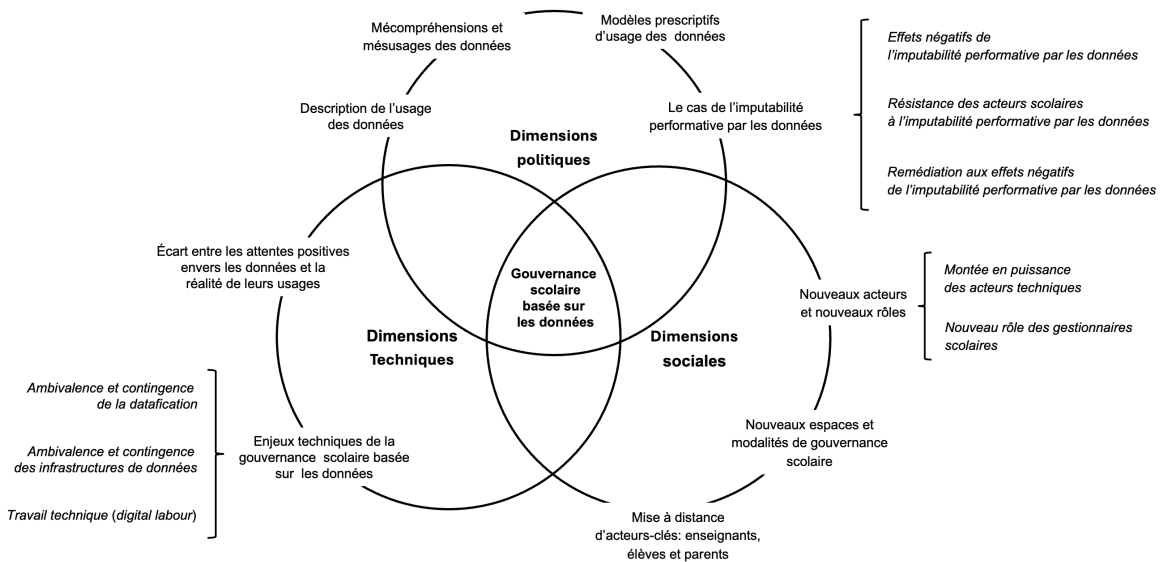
Mécompréhensions et mésusages des données

Modèles prescriptifs d'usage des données

Effets négatifs de l'imputabilité performative par les données

Résistance des acteurs scolaires à l'imputabilité performative par les données

Remédiation aux effets négatifs de l'imputabilité performative par les données

Description de l'usage des données

Dimensions politiques

Le cas de l'imputabilité performative par les données

Écart entre les attentes positives envers les données et la réalité de leurs usages

Gouvernance scolaire basée sur les données

Nouveaux acteurs et nouveaux rôles

Montée en puissance des acteurs techniques

Nouveau rôle des gestionnaires scolaires

Dimensions Techniques

Dimensions sociales

Ambivalence et contingence de la datafication

Ambivalence et contingence des infrastructures de données

Travail technique (digital labour)

Enjeux techniques de la gouvernance scolaire basée sur les données

Nouveaux espaces et modalités de gouvernance scolaire

Mise à distance d'acteurs-clés: enseignants, élèves et parents